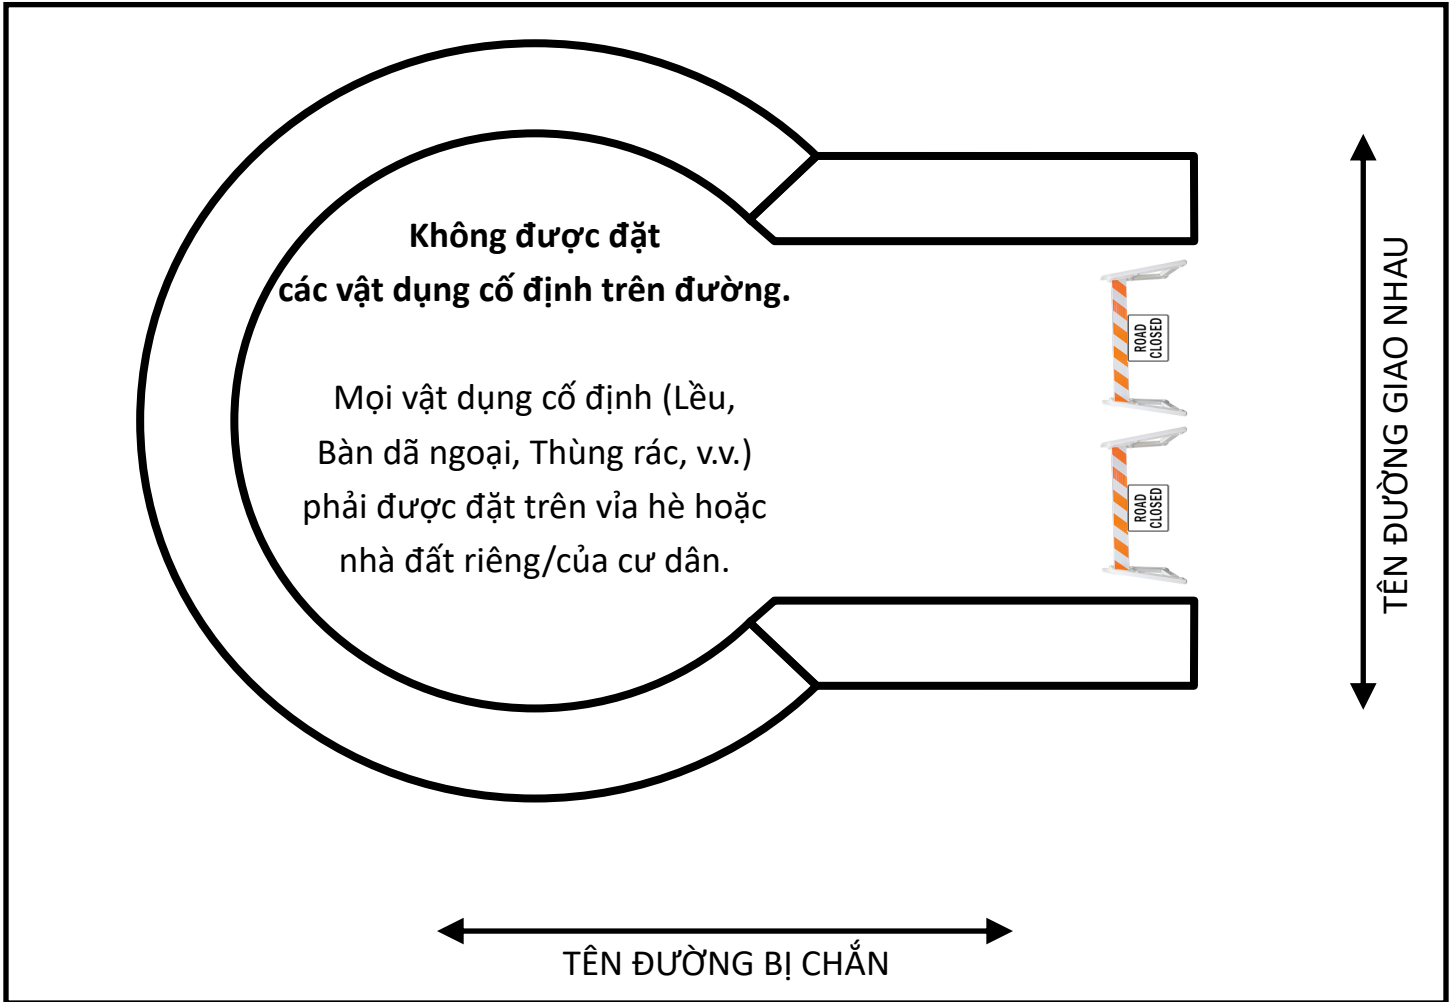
Không được đặt
các vật dụng cố định trên đường.

Mọi vật dụng cố định (Lều, Bàn dã ngoại, Thùng rác, v.v.) phải được đặt trên vỉa hè hoặc nhà đất riêng/của cư dân.

ROAD CLOSED

ROAD CLOSED

TÊN ĐƯỜNG GIAO NHAU

TÊN ĐƯỜNG BỊ CHẮN